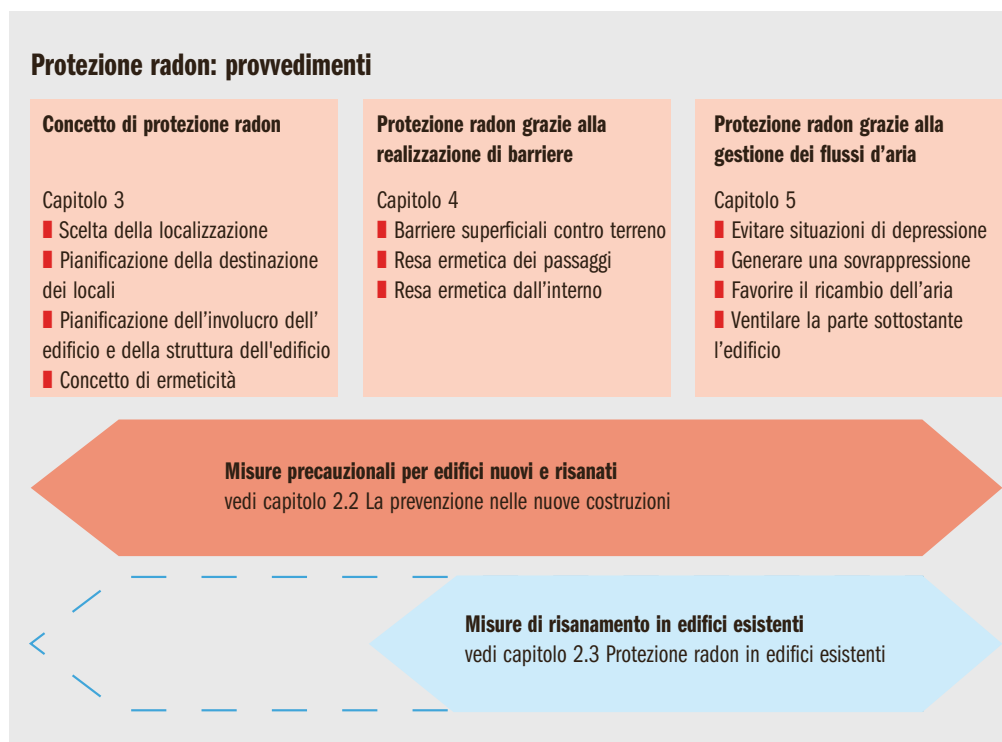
**Protezione radon: provvedimenti**

**Concetto di protezione radon**

Capitolo 3
- Scelta della localizzazione
- Pianificazione della destinazione dei locali
- Pianificazione dell'involucro dell' edificio e della struttura dell'edificio
- Concetto di ermeticità

**Protezione radon grazie alla realizzazione di barriere**

Capitolo 4
- Barriere superficiali contro terreno
- Resa ermetica dei passaggi
- Resa ermetica dall'interno

**Protezione radon grazie alla gestione dei flussi d'aria**

Capitolo 5
- Evitare situazioni di depressione
- Generare una sovrappressione
- Favorire il ricambio dell'aria
- Ventilare la parte sottostante l'edificio

**Misure precauzionali per edifici nuovi e risanati**
vedi capitolo 2.2 La prevenzione nelle nuove costruzioni

**Misure di risanamento in edifici esistenti**
vedi capitolo 2.3 Protezione radon in edifici esistenti